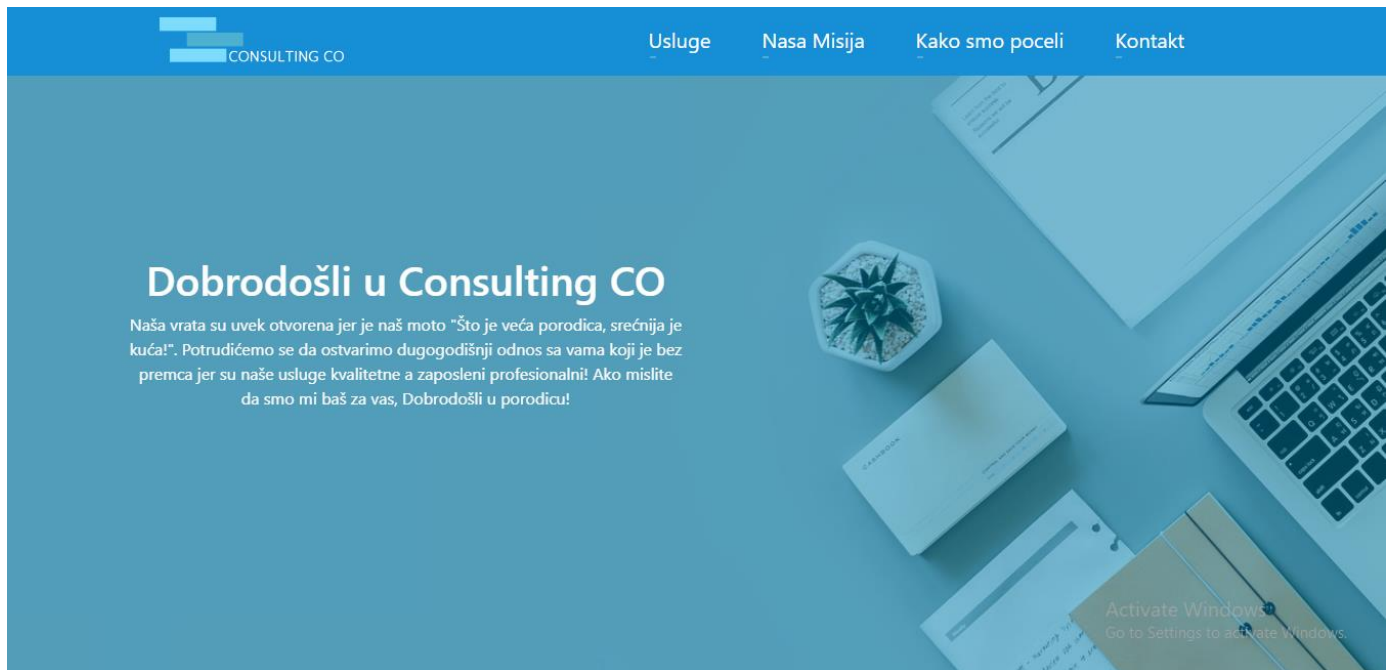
CONSULTING CO

Usluge Nasa Misija Kako smo poceli Kontakt

Dobrodošli u Consulting CO

Naša vrata su uvek otvorena jer je naš moto "Što je veća porodica, srećnija je kuća!". Potrudićemo se da ostvarimo dugogodišnji odnos sa vama koji je bez premca jer su naše usluge kvalitetne a zaposleni profesionalni! Ako mislite da smo mi baš za vas, Dobrodošli u porodicu!

Activate Windows
Go to Settings to activate Windows.